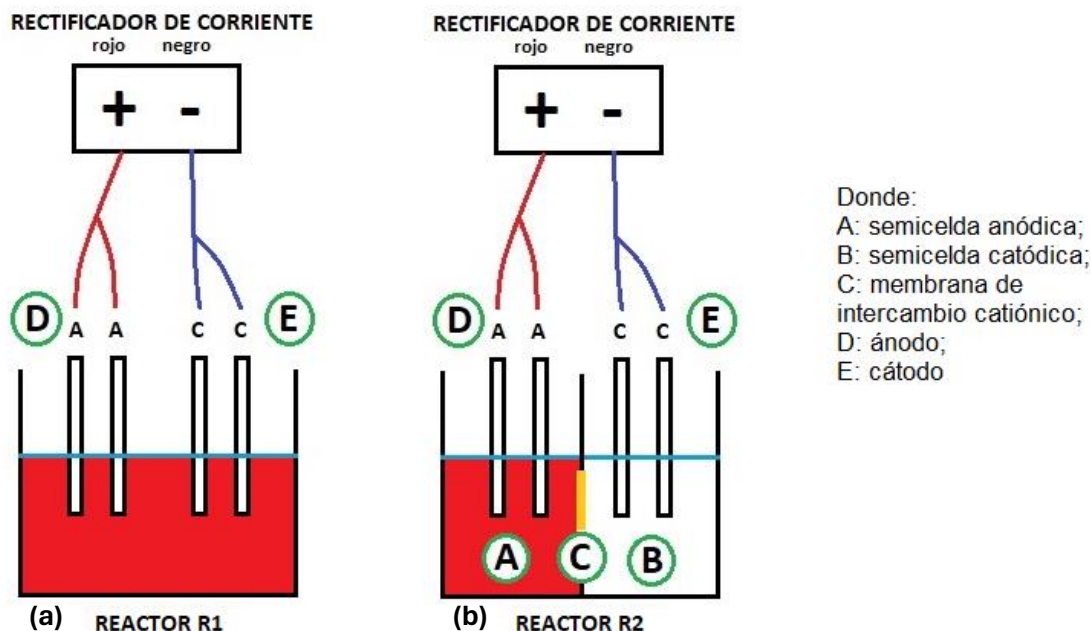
RECTIFICADOR DE CORRIENTE
rojo negro
+ -
D A A C C E
(a) REACTOR R1

RECTIFICADOR DE CORRIENTE
rojo negro
+ -
D A A C C E
A C B
(b) REACTOR R2

Donde:
A: semicelda anódica;
B: semicelda catódica;
C: membrana de intercambio catiónico;
D: ánodo;
E: cátodo